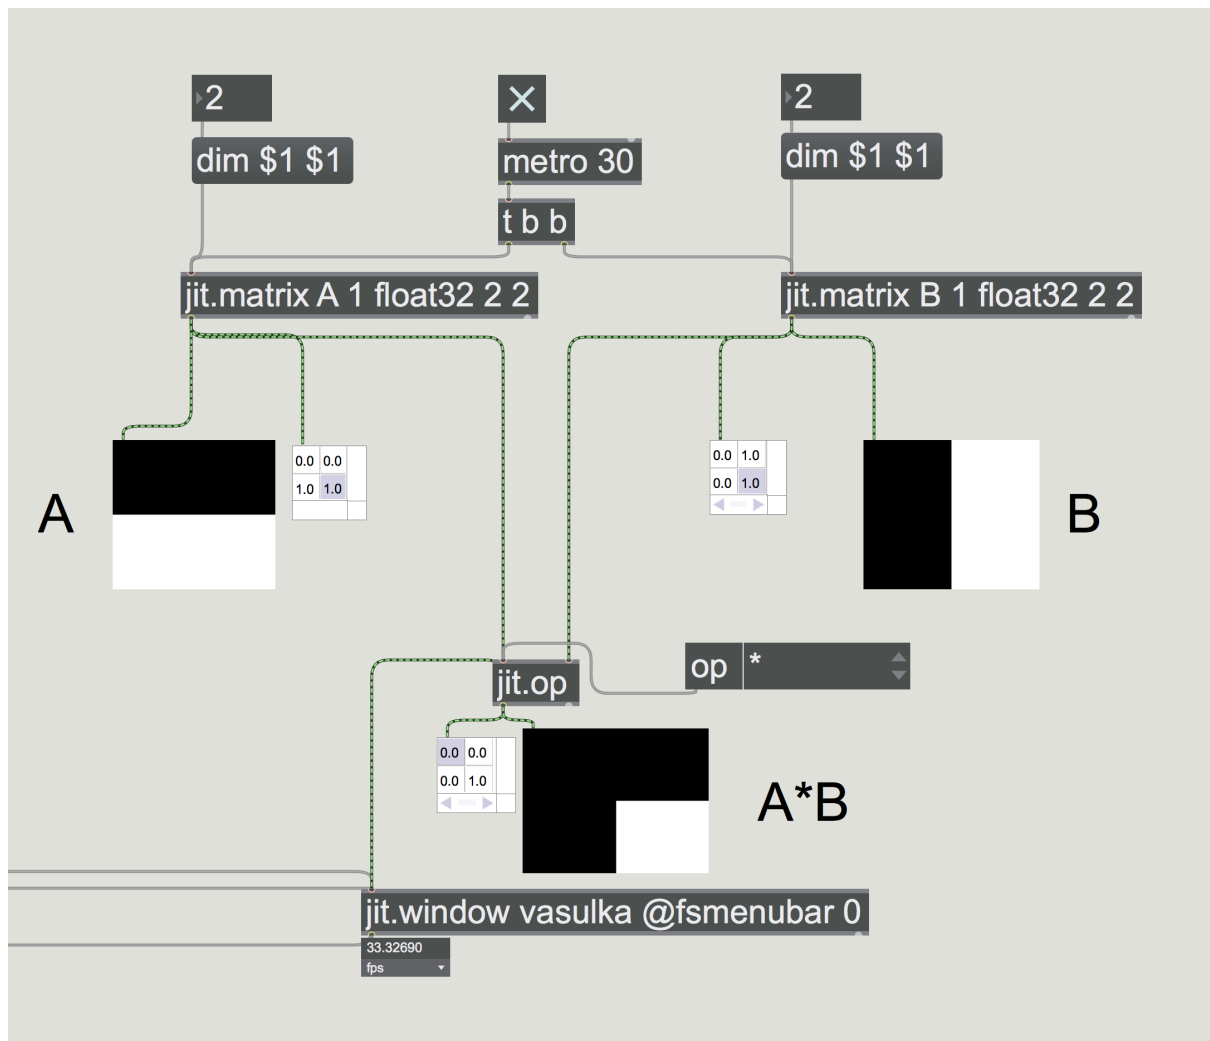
2

dim $1 $1

metro 30

t b b

2

dim $1 $1

jit.matrix A 1 float32 2 2

jit.matrix B 1 float32 2 2

A

| 0.0 | 0.0 |
|---|---|
| 1.0 | 1.0 |

| 0.0 | 1.0 |
|---|---|
| 0.0 | 1.0 |

B

jit.op

op *

| 0.0 | 0.0 |
|---|---|
| 0.0 | 1.0 |

A*B

jit.window vasulka @fsmenubar 0

33.32690
fps